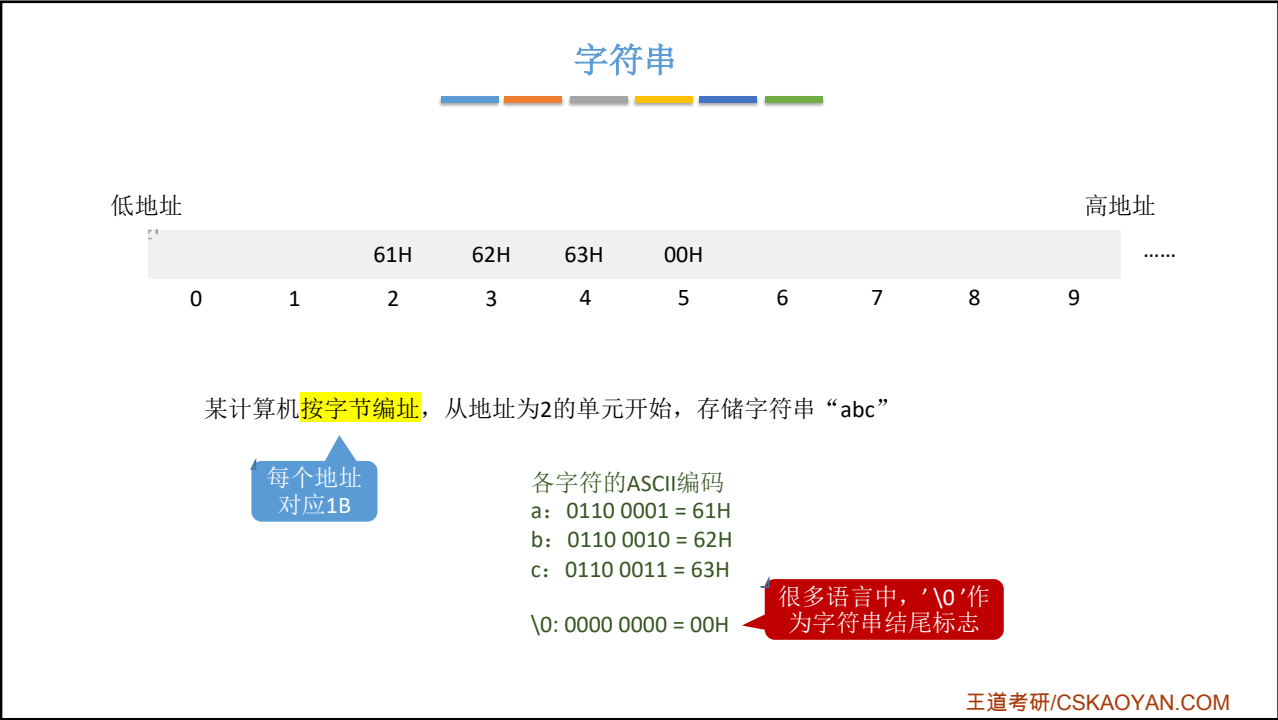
字符串

低地址

高地址

|  |  | 61H | 62H | 63H | 00H |  |  |  |  |
|---|---|---|---|---|---|---|---|---|---|
| 0 | 1 | 2 | 3 | 4 | 5 | 6 | 7 | 8 | 9 |

……

某计算机按字节编址，从地址为2的单元开始，存储字符串“abc”

每个地址对应1B

各字符的ASCII编码
a：0110 0001 = 61H
b：0110 0010 = 62H
c：0110 0011 = 63H

\0: 0000 0000 = 00H

很多语言中，’\0’作为字符串结尾标志

王道考研/CSKAOYAN.COM